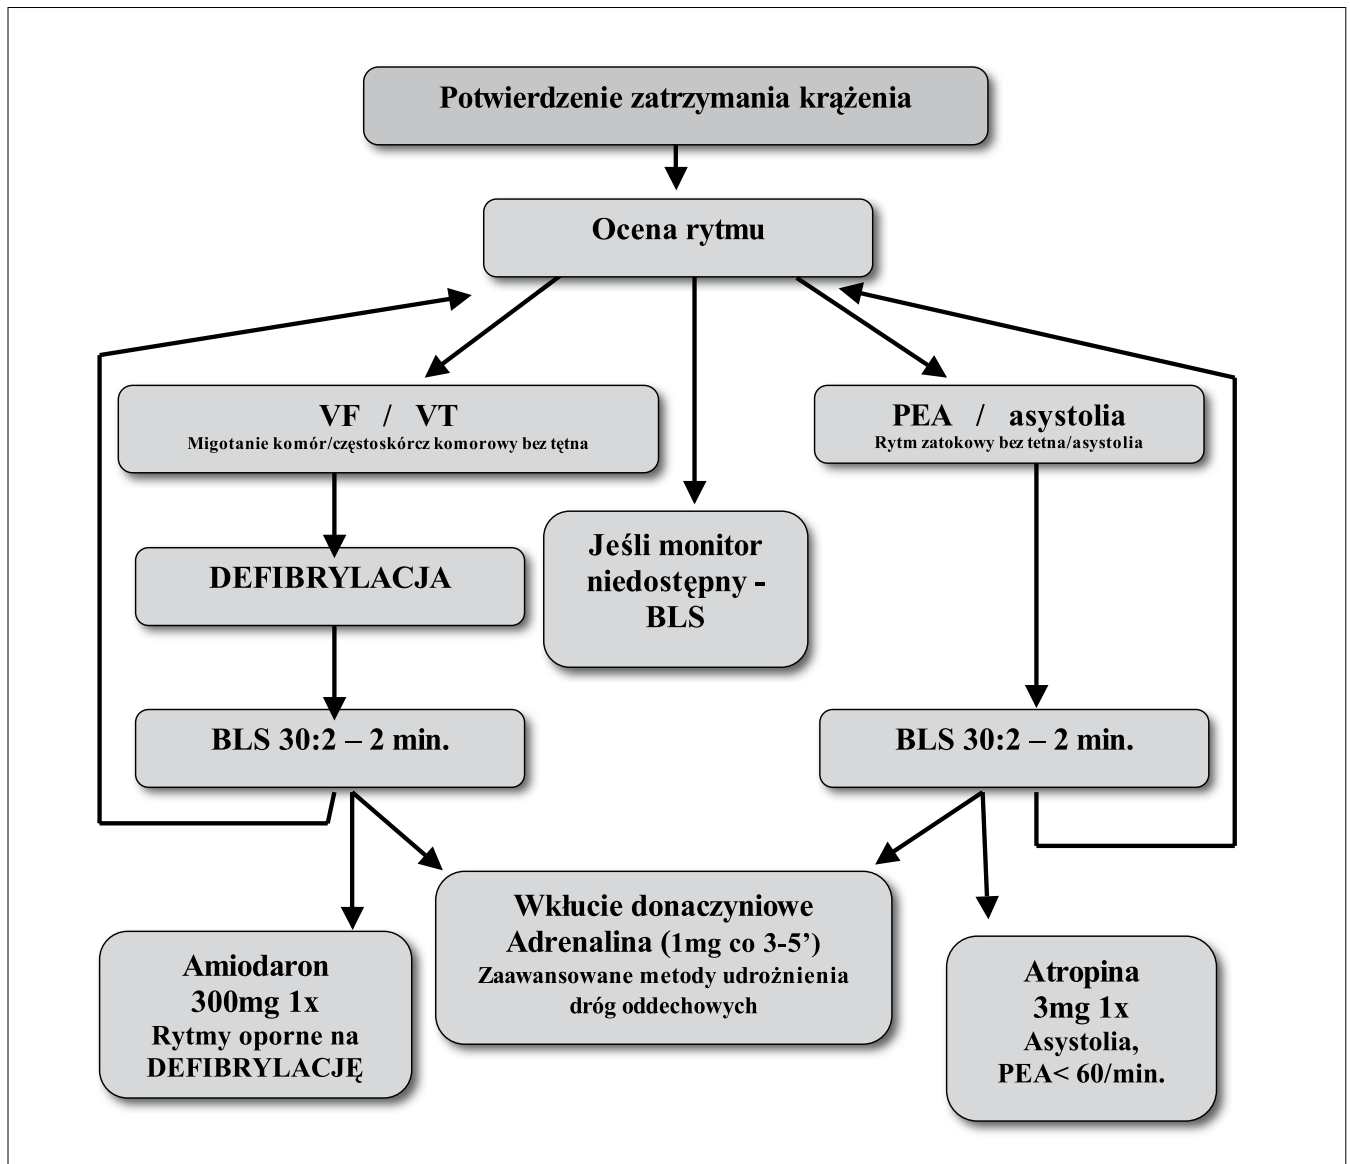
Potwierdzenie zatrzymania krążenia

Ocena rytmu

VF / VT
Migotanie komór/częstoskórcz komorowy bez tętna

PEA / asystolia
Rytm zatokowy bez tetna/asystolia

DEFIBRYLACJA

Jeśli monitor niedostępny - BLS

BLS 30:2 – 2 min.

BLS 30:2 – 2 min.

Amiodaron
300mg 1x
Rytmy oporne na DEFIBRYLACJĘ

Wkłucie donaczyniowe
Adrenalina (1mg co 3-5')
Zaawansowane metody udrożnienia dróg oddechowych

Atropina
3mg 1x
Asystolia,
PEA< 60/min.